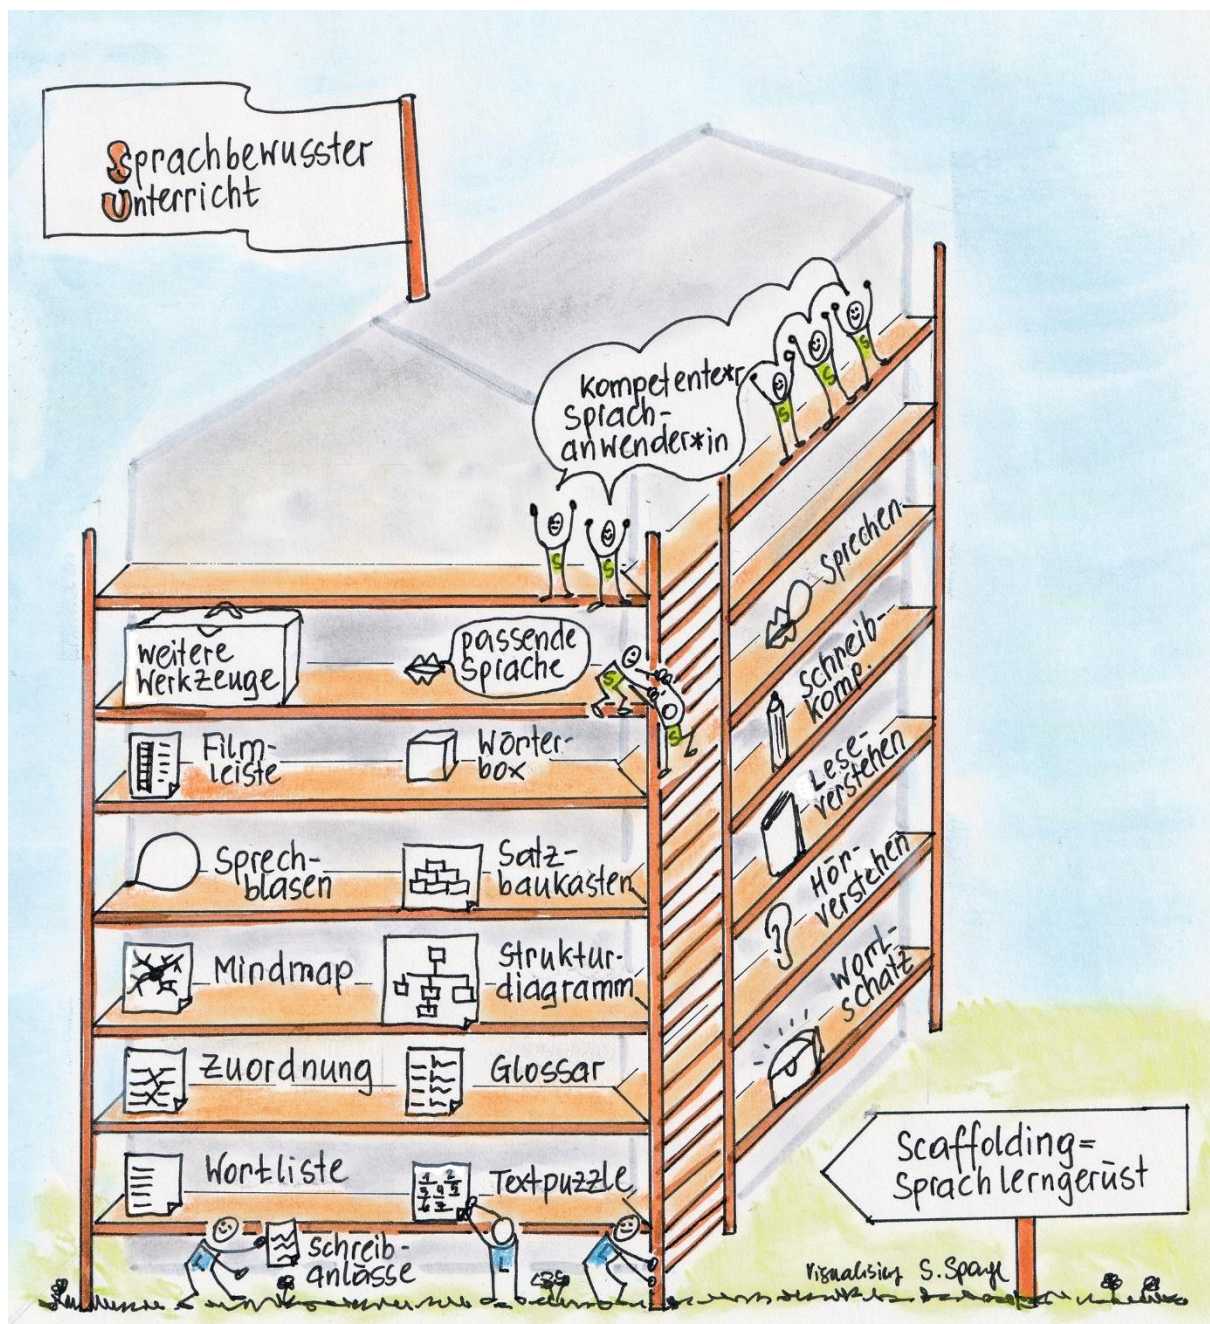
Sprachbewusster Unterricht

kompetente*r Sprachanwender*in

Sprechen

Schreibkomp.

Leseverstehen

Hörverstehen

Wortschatz

weitere Werkzeuge

passende Sprache

Filmleiste

Wörterbox

Sprechblasen

Satzbaukasten

Mindmap

Strukturdiagramm

Zuordnung

Glossar

Wortliste

Textpuzzle

Schreibanlässe

Scaffolding= Sprachlerngerüst

Visualisierung S. Spaya